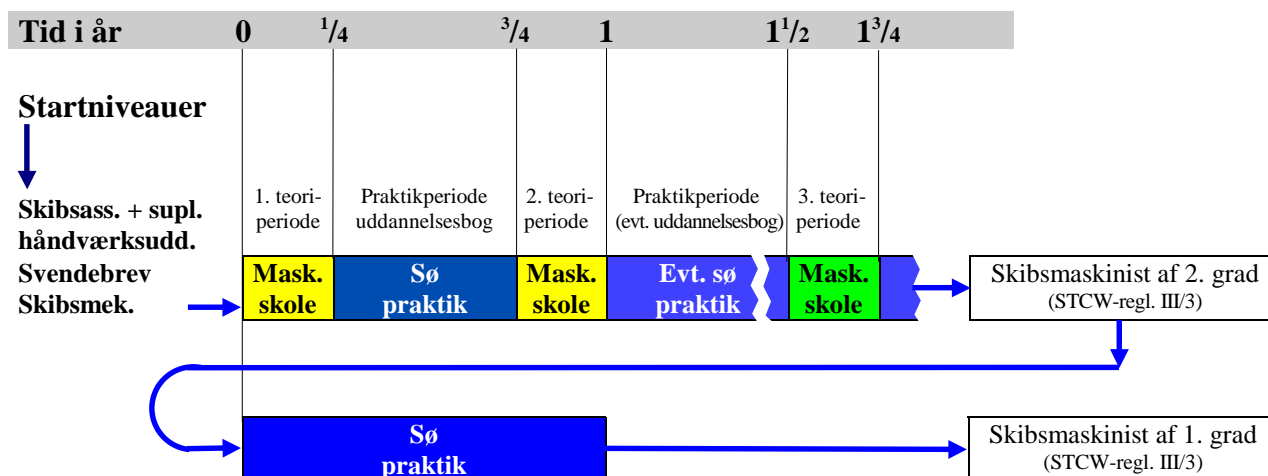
Tid i år 0 $^1/_4$ $^3/_4$ 1 $1^1/_2$ $1^3/_4$

Startniveauer

Skibsass. + supl. håndværksudd.
Svendebrev
Skibsmek.

1. teoriperiode

Praktikperiode uddannelsesbog

2. teoriperiode

Praktikperiode (evt. uddannelsesbog)

3. teoriperiode

Mask. skole

Sø praktik

Mask. skole

Evt. sø praktik

Mask. skole

Skibsmaskinist af 2. grad
(STCW-regl. III/3)

Sø praktik

Skibsmaskinist af 1. grad
(STCW-regl. III/3)